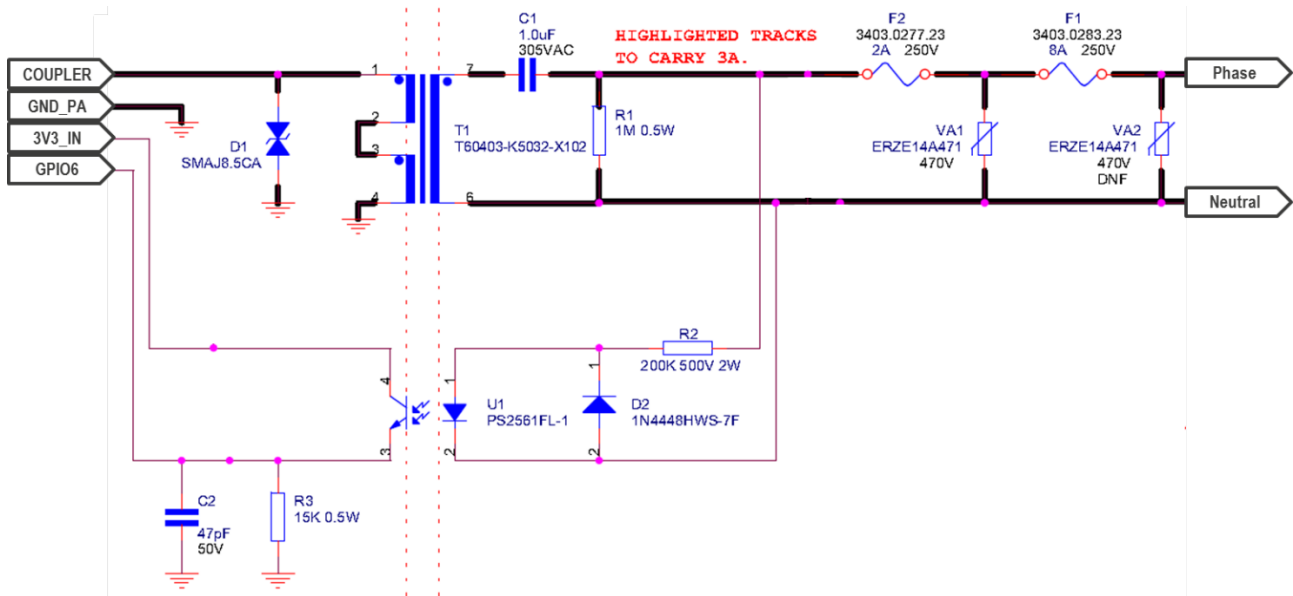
COUPLER
GND_PA
3V3_IN
GPIO6

D1
SMAJ8.5CA

1
2
3
4

T1
T60403-K5032-X102

7
6

C1
1.0uF
305VAC

HIGHLIGHTED TRACKS TO CARRY 3A.

R1
1M 0.5W

F2
3403.0277.23
2A 250V

F1
3403.0283.23
8A 250V

VA1
ERZE14A471
470V

VA2
ERZE14A471
470V
DNF

Phase
Neutral

R2
200K 500V 2W

4
3
1
2

U1
PS2561FL-1

1
2

D2
1N4448HWS-7F

C2
47pF
50V

R3
15K 0.5W